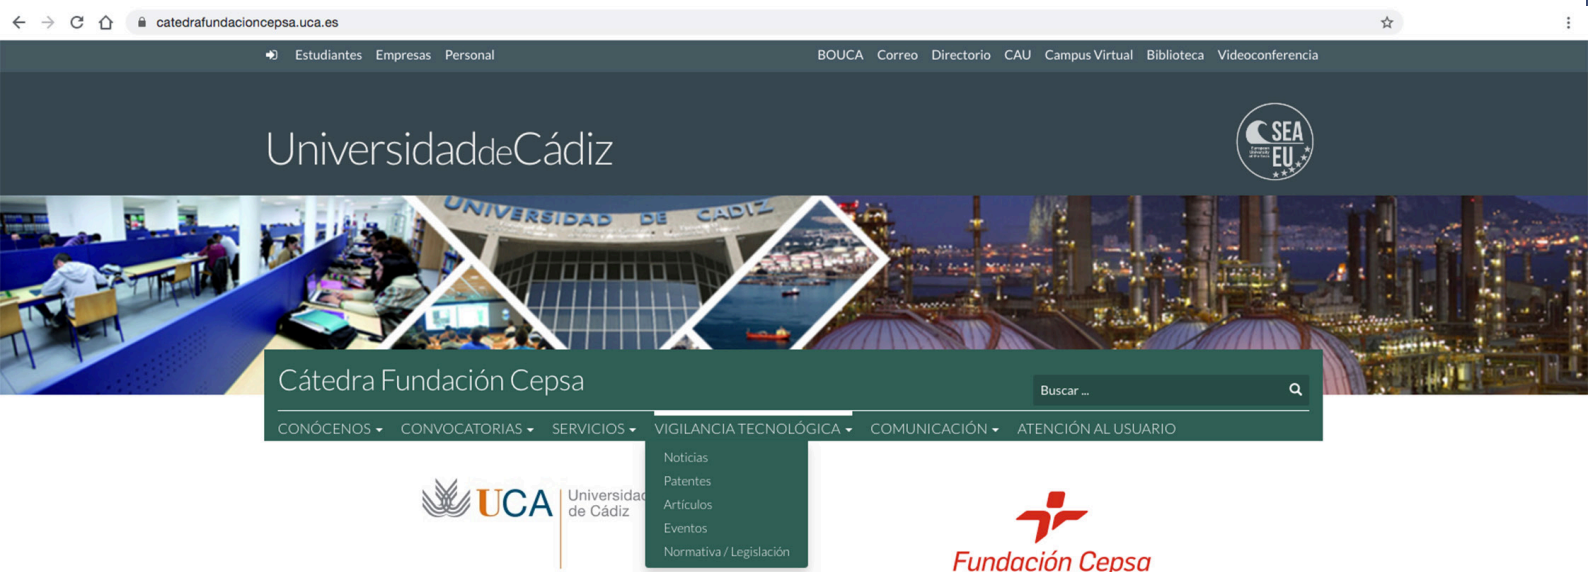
catedrafundacioncepsa.uca.es

Estudiantes Empresas Personal BOUCA Correo Directorio CAU Campus Virtual Biblioteca Videoconferencia

UniversidaddeCádiz

SEA EU

UNIVERSIDAD DE CADIZ

Cátedra Fundación Cepsa

Buscar ...

CONÓCENOS CONVOCATORIAS SERVICIOS VIGILANCIA TECNOLÓGICA COMUNICACIÓN ATENCIÓN AL USUARIO

Noticias
Patentes
Artículos
Eventos
Normativa / Legislación

UCA Universidad de Cádiz

Fundación Cepsa